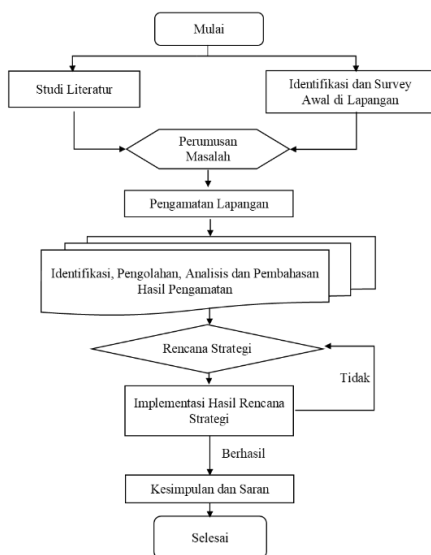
Mulai

Studi Literatur

Identifikasi dan Survey Awal di Lapangan

Perumusan Masalah

Pengamatan Lapangan

Identifikasi, Pengolahan, Analisis dan Pembahasan Hasil Pengamatan

Rencana Strategi

Tidak

Implementasi Hasil Rencana Strategi

Berhasil

Kesimpulan dan Saran

Selesai